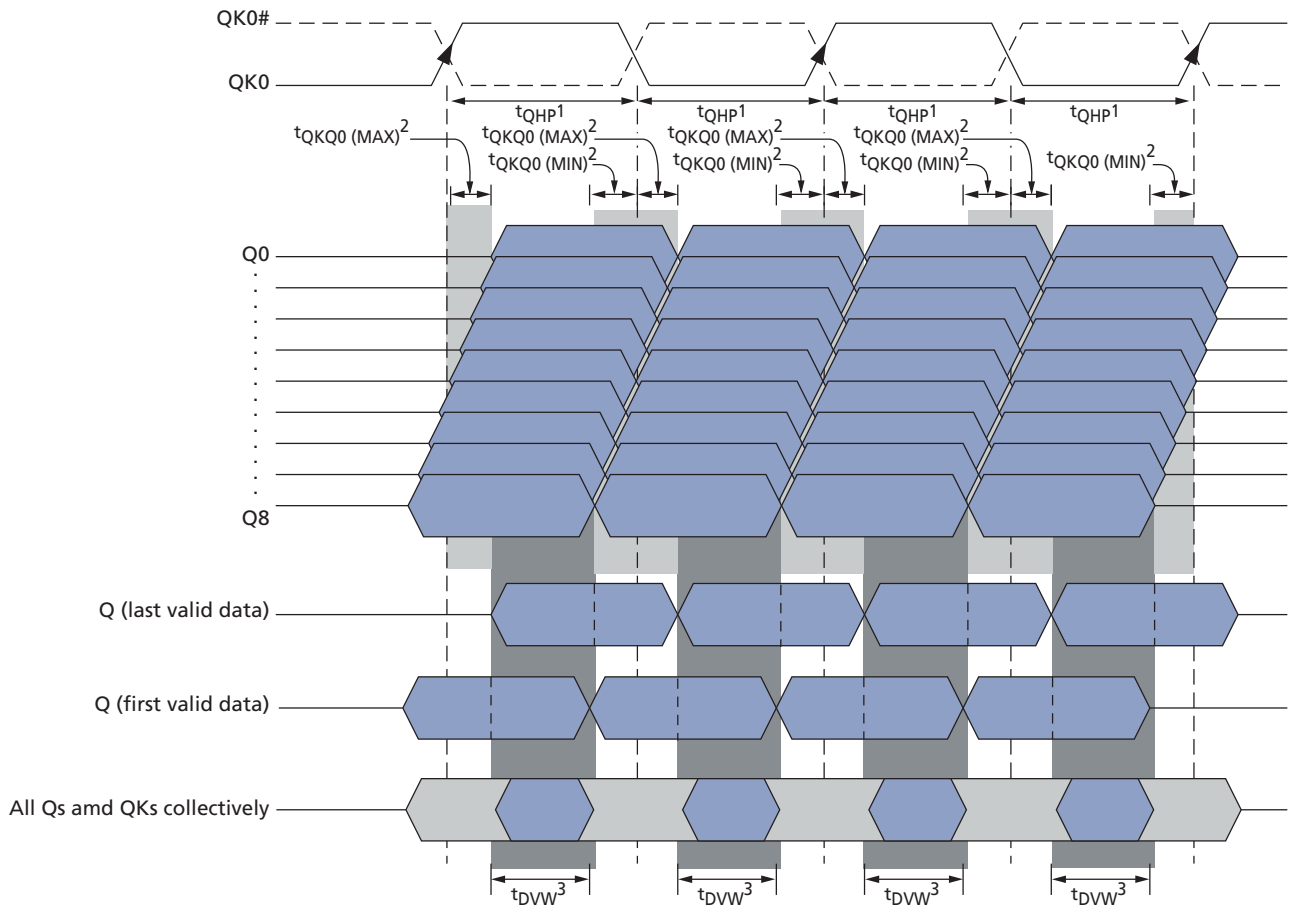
QK0#

QK0

$t_{QHP}^1$ $t_{QHP}^1$ $t_{QHP}^1$ $t_{QHP}^1$

$t_{QKQ0\ (MAX)}^2$ $t_{QKQ0\ (MAX)}^2$ $t_{QKQ0\ (MAX)}^2$ $t_{QKQ0\ (MAX)}^2$

$t_{QKQ0\ (MIN)}^2$ $t_{QKQ0\ (MIN)}^2$ $t_{QKQ0\ (MIN)}^2$ $t_{QKQ0\ (MIN)}^2$

Q0

Q8

Q (last valid data)

Q (first valid data)

All Qs amd QKs collectively

$t_{DVW}^3$ $t_{DVW}^3$ $t_{DVW}^3$ $t_{DVW}^3$